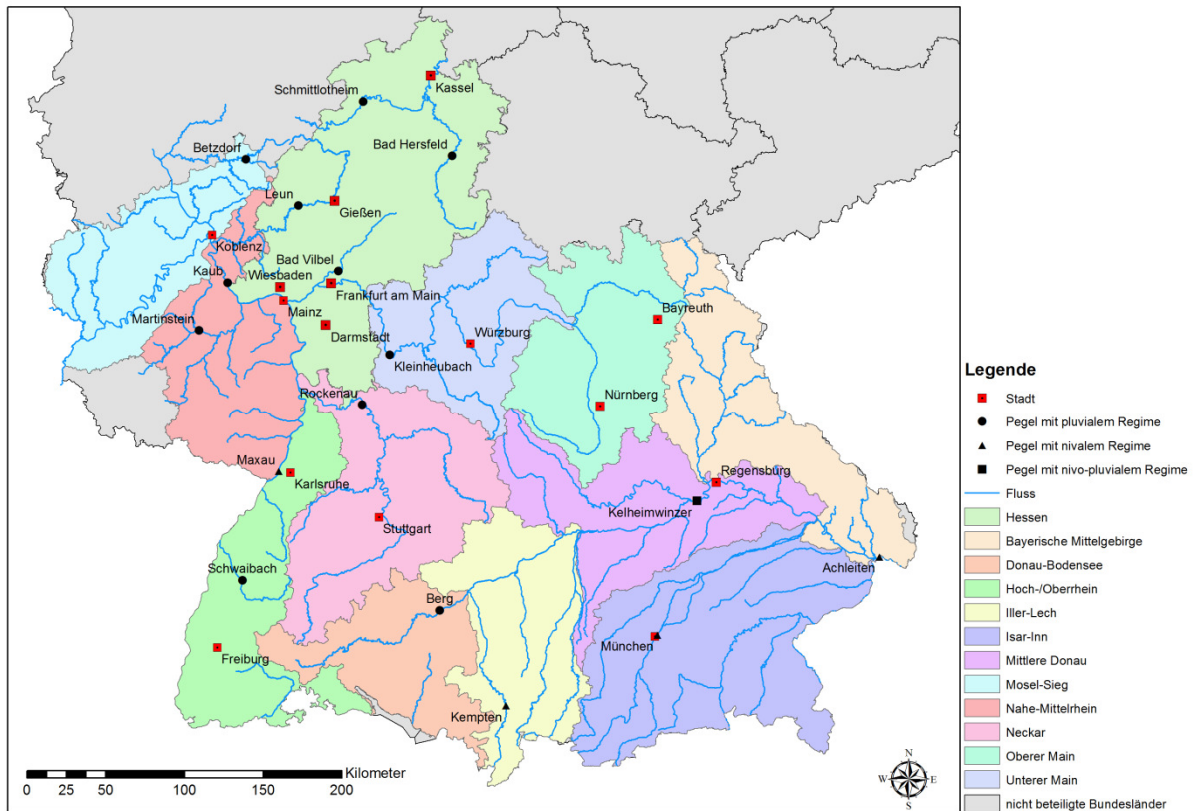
Kassel
Schmittlotheim
Bad Hersfeld
Betzdorf
Leun
Gießen
Koblenz
Bad Vilbel
Wiesbaden
Kaub
Frankfurt am Main
Mainz
Martinstein
Darmstadt
Bayreuth
Würzburg
Kleinheubach
Rockenau
Nürnberg
Maxau
Karlsruhe
Regensburg
Kelheimwinzer
Stuttgart
Schwaibach
Achleiten
Berg
München
Freiburg
Kempten

Legende
Stadt
Pegel mit pluvialem Regime
Pegel mit nivalem Regime
Pegel mit nivo-pluvialem Regime
Fluss
Hessen
Bayerische Mittelgebirge
Donau-Bodensee
Hoch-/Oberrhein
Iller-Lech
Isar-Inn
Mittlere Donau
Mosel-Sieg
Nahe-Mittelrhein
Neckar
Oberer Main
Unterer Main
nicht beteiligte Bundesländer

Kilometer
0 25 50 100 150 200

N
W E
S